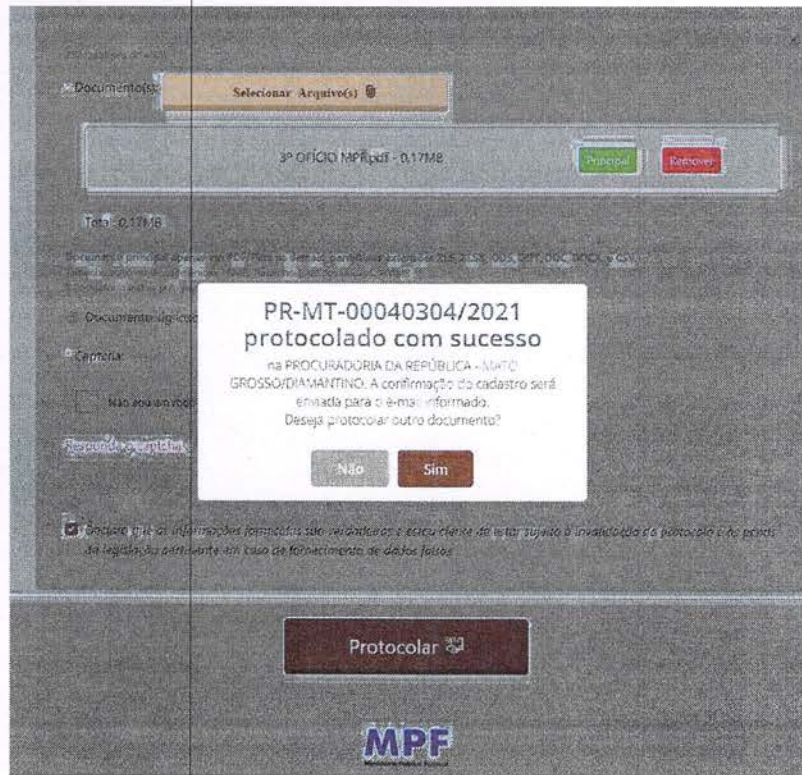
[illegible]

Documento(s): Selecionar Arquivo(s)

3º OFÍCIO MPF.pdf - 0,17MB Principal Remover

Total: 0,17MB

Documento principal apenas em PDF. Para os demais, permitidas extensões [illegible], ODS, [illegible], DOC, DOCX e CSV. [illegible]

Documentos digitais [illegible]

Captcha:

Não sou um robô

Responda o captcha.

PR-MT-00040304/2021 protocolado com sucesso

na PROCURADORIA DA REPÚBLICA - MATO GROSSO/DIAMANTINO. A confirmação do cadastro será enviada para o e-mail informado.
Deseja protocolar outro documento?

Não Sim

Declaro que as informações fornecidas são verdadeiras e estou ciente de estar sujeito à invalidação do protocolo e às penas da legislação pertinente em caso de fornecimento de dados falsos.

Protocolar

MPF
Ministério Público Federal